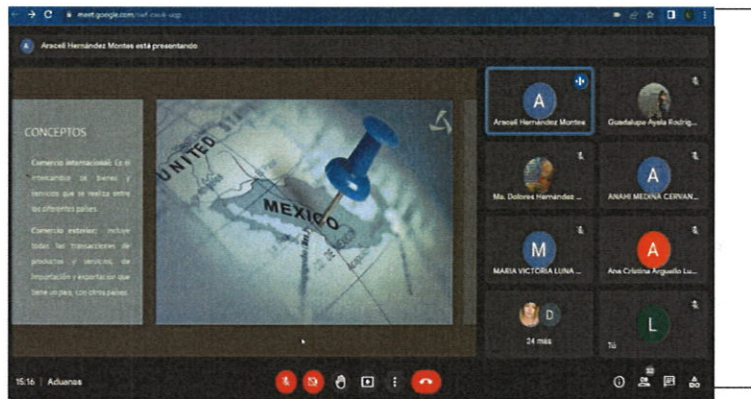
meet.google.com/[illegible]

A Araceli Hernández Montes está presentando

CONCEPTOS

Comercio internacional: Es el intercambio de bienes y servicios que se realiza entre los diferentes países.

Comercio exterior: incluye todas las transacciones de productos y servicios, de importación y exportación que tiene un país, con otros países.

UNITED STATES

MEXICO

A
Araceli Hernández Montes

Guadalupe Ayala Rodrig...

Ma. Dolores Hernández ...

A
ANAHI MEDINA CERVAN...

M
MARIA VICTORIA LUNA ...

A
Ana Cristina Argüello Lu...

D
24 más

L
Tú

15:16 | Aduanas